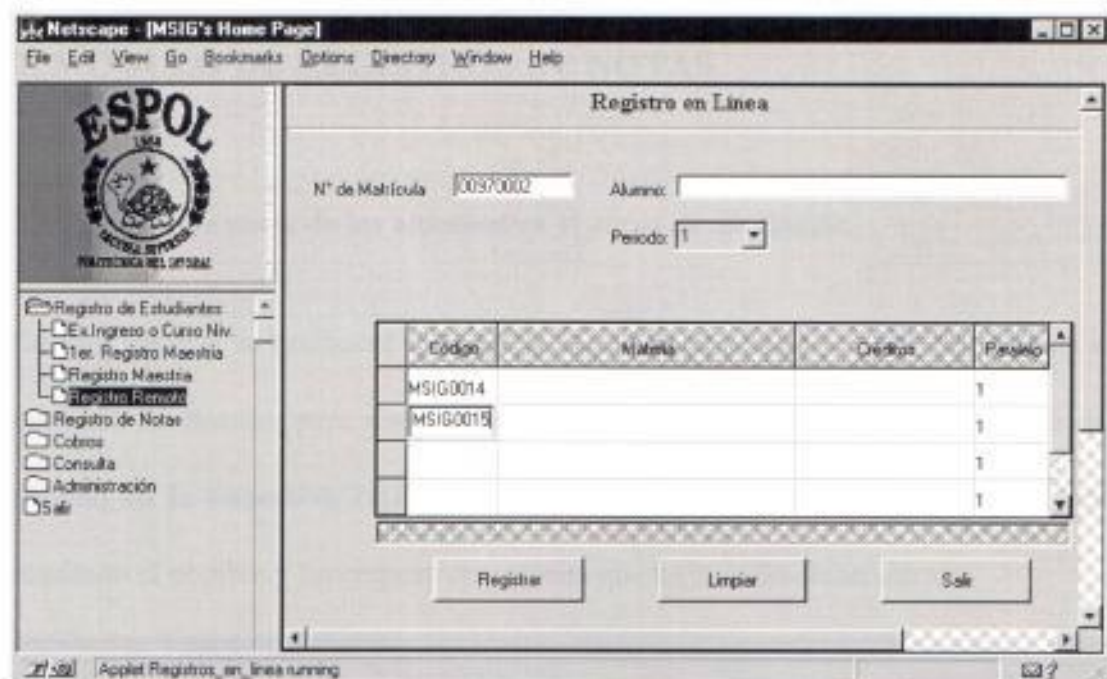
Netscape - [MSIG's Home Page]

File Edit View Go Bookmarks Options Directory Window Help

ESPOL
1958
ESCUELA SUPERIOR POLITECNICA DEL LITORAL

Registro de Estudiantes
Ex.Ingreso o Curso Niv.
1er. Registro Maestria
Registro Maestria
Registro Remoto
Registro de Notas
Cobros
Consulta
Administración
Salir

Registro en Linea

N° de Matrícula 00970002
Alumno:
Periodo: 1

| | Código | Materia | Creditos | Paralelo |
|---|---|---|---|---|
| | MSIG0014 | | | 1 |
| | MSIG0015 | | | 1 |
| | | | | 1 |
| | | | | 1 |

Registrar Limpiar Salir

Applet Registros_en_linea running